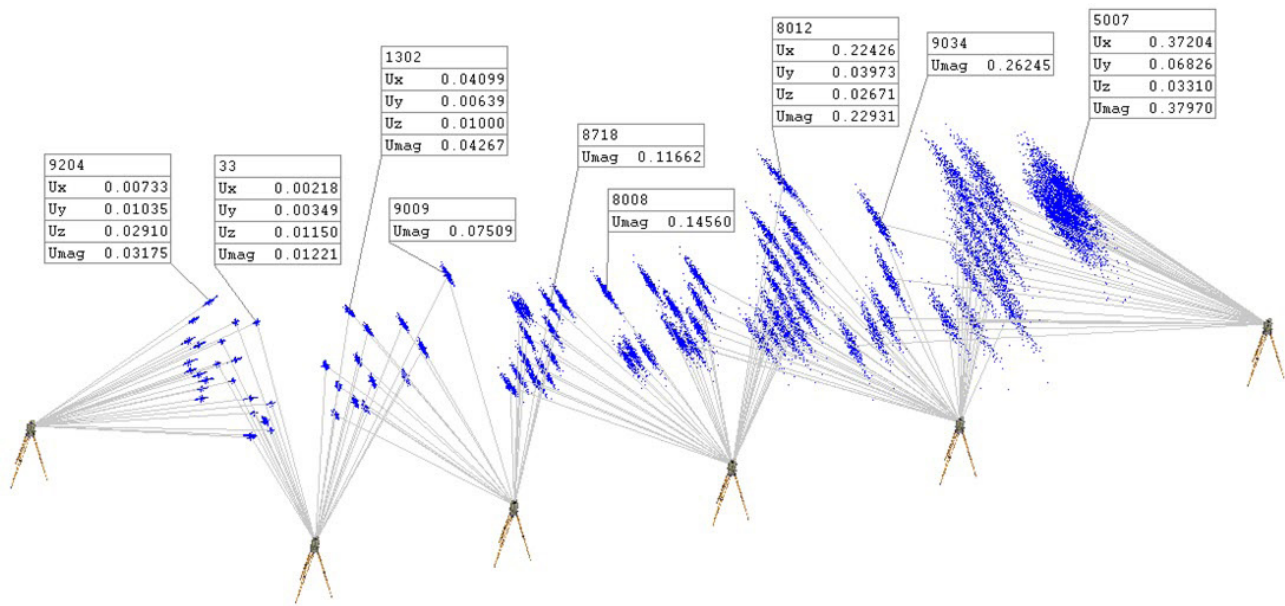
9204

| Ux | 0.00733 |
|---|---|
| Uy | 0.01035 |
| Uz | 0.02910 |
| Umag | 0.03175 |

33

| Ux | 0.00218 |
|---|---|
| Uy | 0.00349 |
| Uz | 0.01150 |
| Umag | 0.01221 |

1302

| Ux | 0.04099 |
|---|---|
| Uy | 0.00639 |
| Uz | 0.01000 |
| Umag | 0.04267 |

9009
Umag 0.07509

8718
Umag 0.11662

8008
Umag 0.14560

8012

| Ux | 0.22426 |
|---|---|
| Uy | 0.03973 |
| Uz | 0.02671 |
| Umag | 0.22931 |

9034
Umag 0.26245

5007

| Ux | 0.37204 |
|---|---|
| Uy | 0.06826 |
| Uz | 0.03310 |
| Umag | 0.37970 |